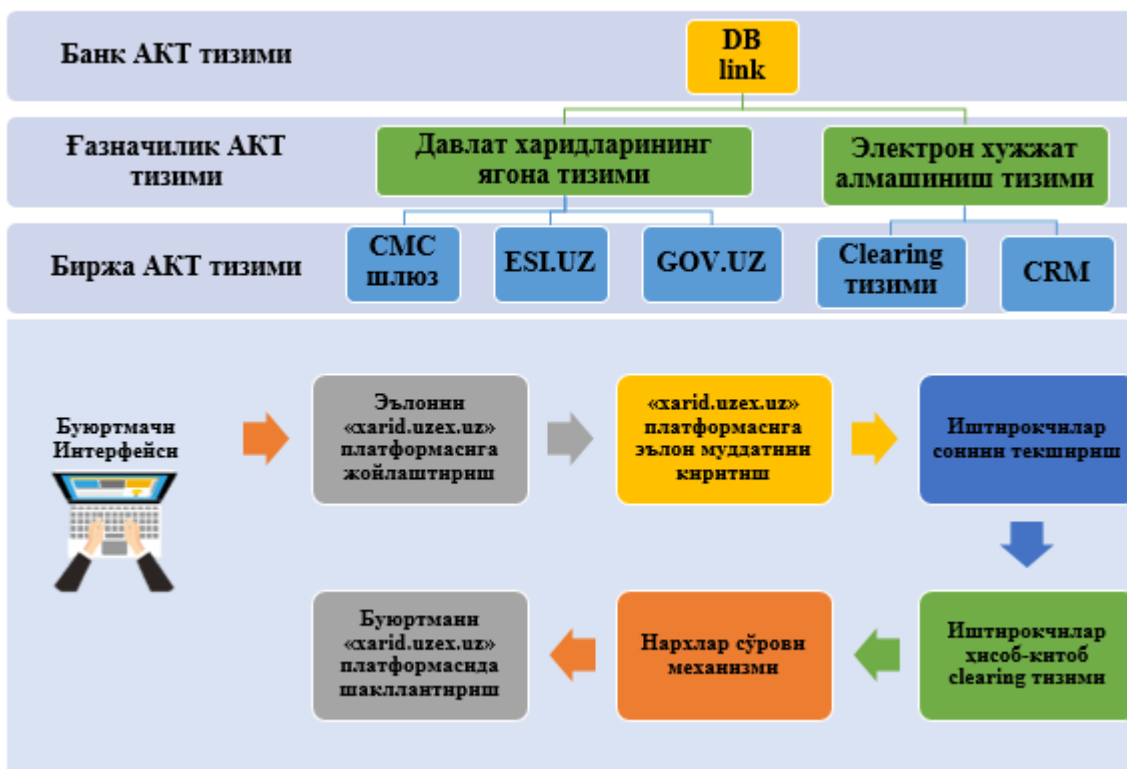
Банк АКТ тизими

DB link

Ғазначилик АКТ тизими

Давлат харидларининг ягона тизими

Электрон хужжат алмашиниш тизими

Биржа АКТ тизими

СМС шлюз

ESI.UZ

GOV.UZ

Clearing тизими

CRM

Буюртмачи Интерфейси

Эълонни «xarid.uzex.uz» платформасига жойлаштириш

«xarid.uzex.uz» платформасига эълон муддатини киритиш

Иштирокчилар сонини текшириш

Иштирокчилар хисоб-китоб clearing тизими

Нархлар сўрови механизми

Буюртмани «xarid.uzex.uz» платформасида шакллантириш